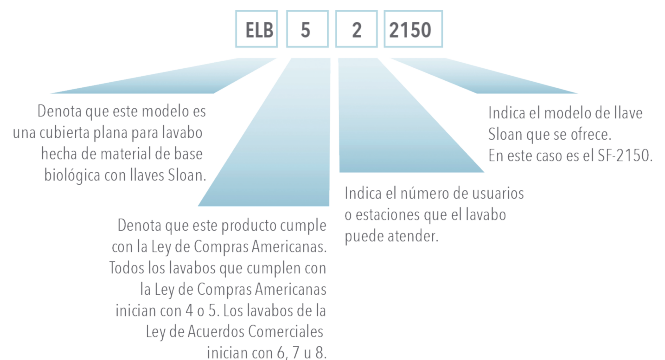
ELB 5 2 2150

Denota que este modelo es una cubierta plana para lavabo hecha de material de base biológica con llaves Sloan.

Denota que este producto cumple con la Ley de Compras Americanas. Todos los lavabos que cumplen con la Ley de Compras Americanas inician con 4 o 5. Los lavabos de la Ley de Acuerdos Comerciales inician con 6, 7 u 8.

Indica el número de usuarios o estaciones que el lavabo puede atender.

Indica el modelo de llave Sloan que se ofrece. En este caso es el SF-2150.